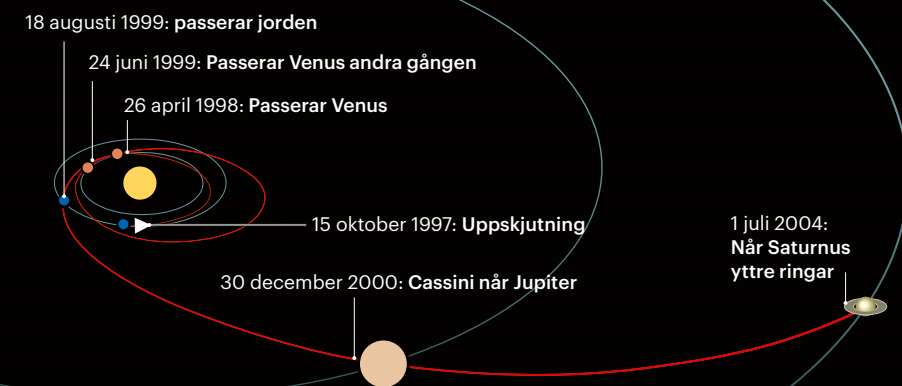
18 augusti 1999: passerar jorden

24 juni 1999: Passerar Venus andra gången

26 april 1998: Passerar Venus

15 oktober 1997: Uppskjutning

1 juli 2004: Når Saturnus yttre ringar

30 december 2000: Cassini når Jupiter